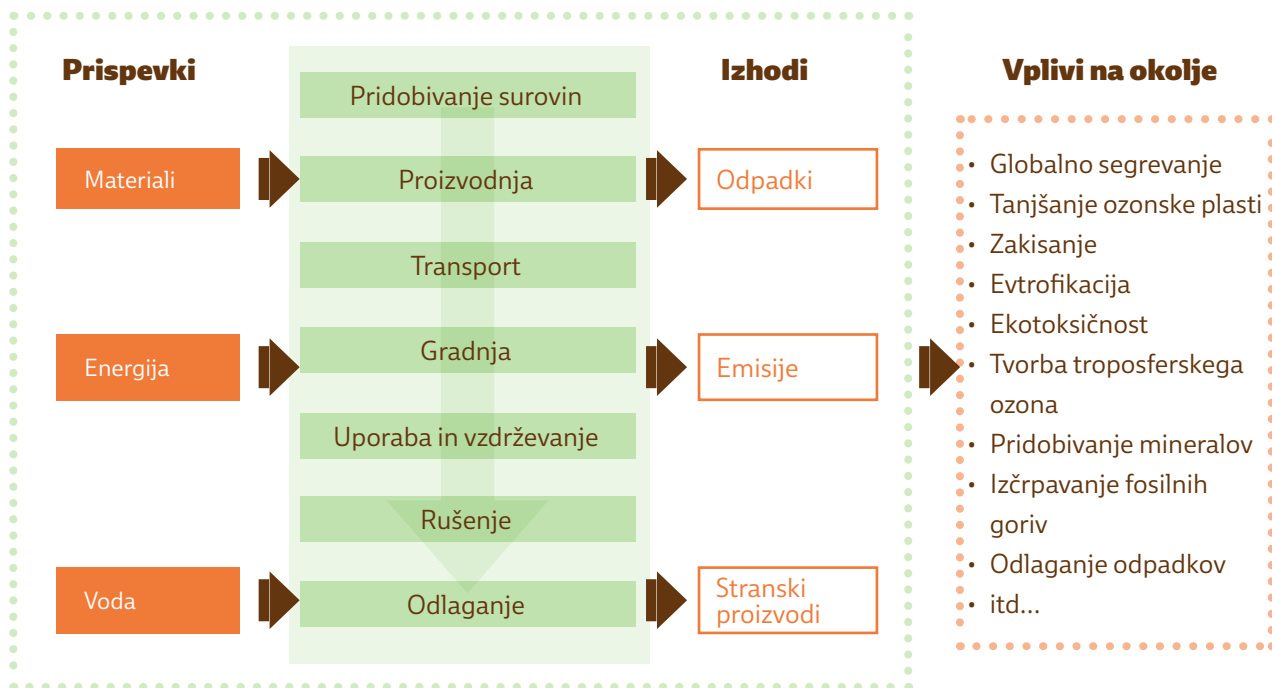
Prispevki

Materiali

Energija

Voda

Pridobivanje surovin

Proizvodnja

Transport

Gradnja

Uporaba in vzdrževanje

Rušenje

Odlaganje

Izhodi

Odpadki

Emisije

Stranski proizvodi

Vplivi na okolje

- Globalno segrevanje
- Tanjšanje ozonske plasti
- Zakisanje
- Evtrofikacija
- Ekotoksičnost
- Tvorba troposferskega ozona
- Pridobivanje mineralov
- Izčrpavanje fosilnih goriv
- Odlaganje odpadkov
- itd...